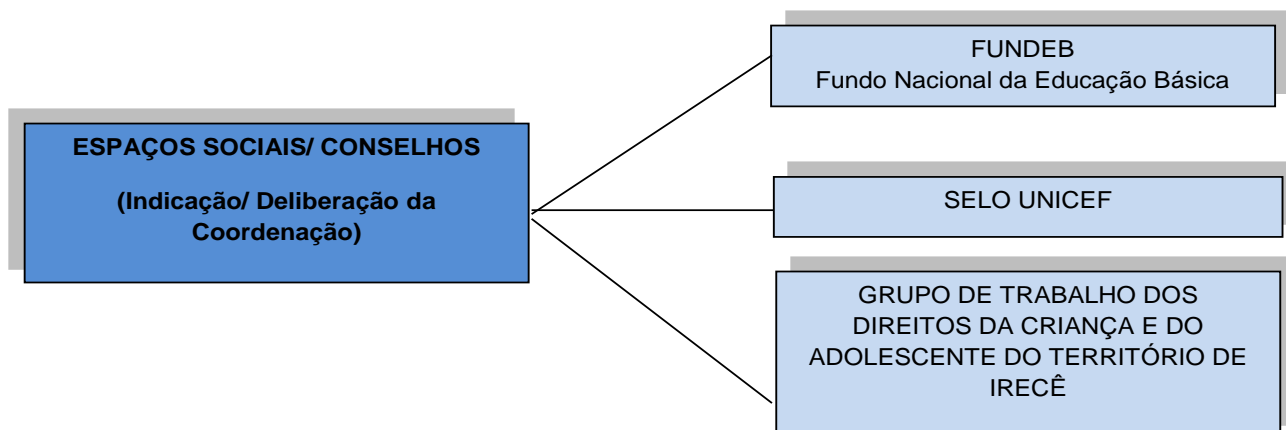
ESPAÇOS SOCIAIS/ CONSELHOS

(Indicação/ Deliberação da Coordenação)

FUNDEB
Fundo Nacional da Educação Básica

SELO UNICEF

GRUPO DE TRABALHO DOS DIREITOS DA CRIANÇA E DO ADOLESCENTE DO TERRITÓRIO DE IRECÊ